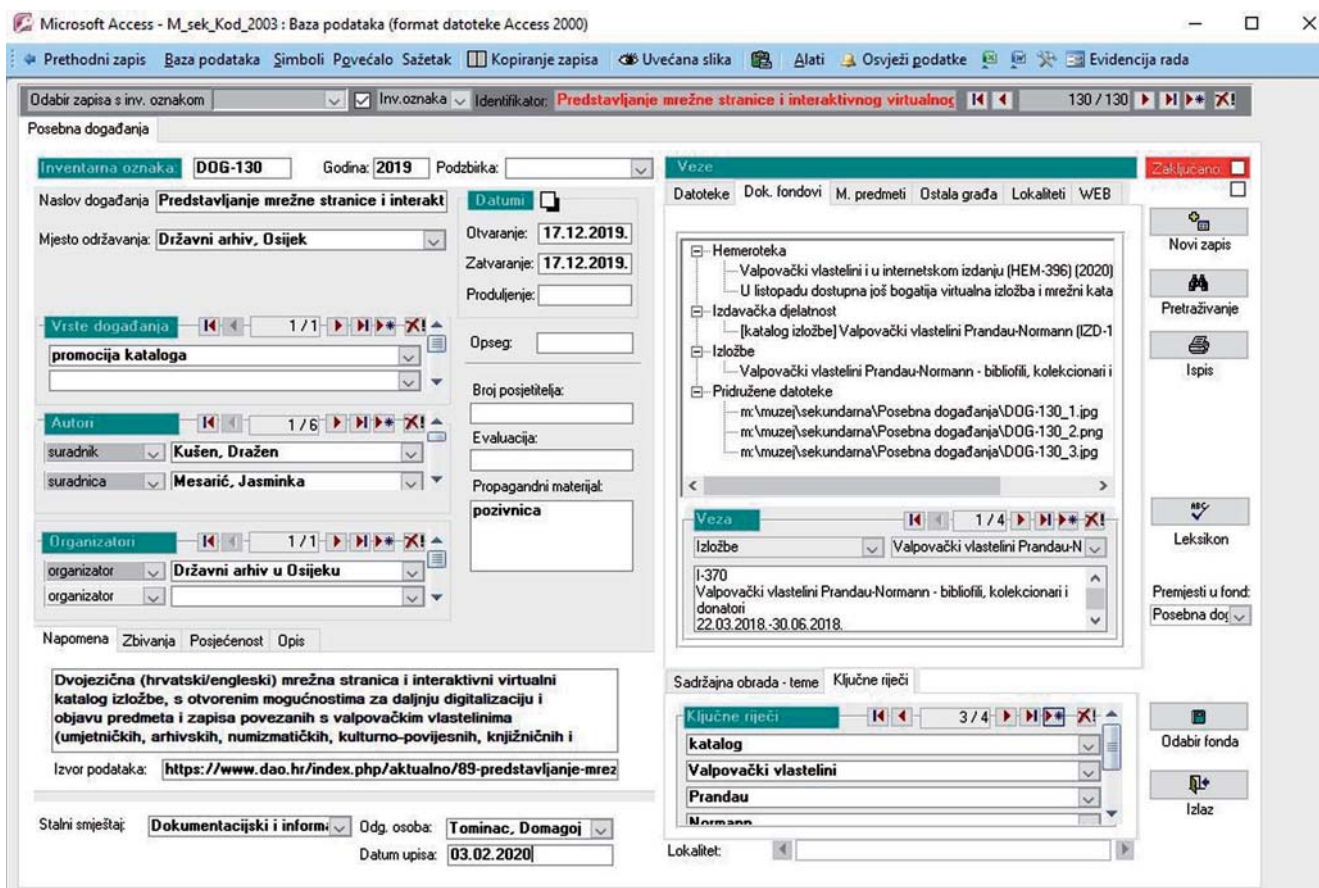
Microsoft Access - M_sek_Kod_2003 : Baza podataka (format datoteke Access 2000)

Prethodni zapis Baza podataka Simboli Povećalo Sažetak Kopiranje zapisa Uvećana slika Alati Osvježi podatke Evidencija rada

Odabir zapisa s inv. oznakom Inv.oznaka Identifikator: Predstavljanje mrežne stranice i interaktivnog virtualnog 130 / 130

Posebna događanja

Inventarna oznaka: DOG-130 Godina: 2019 Podzbirka:

Naslov događanja Predstavljanje mrežne stranice i interakt

Mjesto održavanja: Državni arhiv, Osijek

Datumi

Otvaranje: 17.12.2019.

Zatvaranje: 17.12.2019.

Produljenje:

Vrste događanja 1 / 1

promocija kataloga

Opseg:

Broj posjetitelja:

Evaluacija:

Propagandni materijal:

pozivnica

Autori 1 / 6

suradnik Kušen, Dražen

suradnica Mesarić, Jasminka

Organizatori 1 / 1

organizator Državni arhiv u Osijeku

organizator

Napomena Zbivanja Posjećenost Opis

Dvojezična (hrvatski/engleski) mrežna stranica i interaktivni virtualni katalog izložbe, s otvorenim mogućnostima za daljnju digitalizaciju i objavu predmeta i zapisa povezanih s valpovačkim vlastelinima (umjetničkih, arhivskih, numizmatičkih, kulturno-povijesnih, knjižničnih i

Izvor podataka: https://www.dao.hr/index.php/aktualno/89-predstavljanje-mrez

Stalni smještaj: Dokumentacijski i inform Odg. osoba: Tominac, Domagoj

Datum upisa: 03.02.2020

Veze

Datoteke Dok. fondovi M. predmeti Ostala građa Lokaliteti WEB

Hemeroteka
Valpovački vlastelini i u internetskom izdanju (HEM-396) (2020)
U listopadu dostupna još bogatija virtualna izložba i mrežni kata
Izdavačka djelatnost
[katalog izložbe] Valpovački vlastelini Prandau-Normann (IZD-1
Izložbe
Valpovački vlastelini Prandau-Normann - bibliofili, kolekcionari i
Pridružene datoteke
m:\muzej\sekundarna\Posebna događanja\DOG-130_1.jpg
m:\muzej\sekundarna\Posebna događanja\DOG-130_2.png
m:\muzej\sekundarna\Posebna događanja\DOG-130_3.jpg

Veza 1 / 4

Izložbe Valpovački vlastelini Prandau-N

I-370
Valpovački vlastelini Prandau-Normann - bibliofili, kolekcionari i donatori
22.03.2018.-30.06.2018.

Sadržajna obrada - teme Ključne riječi

Ključne riječi 3 / 4

katalog

Valpovački vlastelini

Prandau

Normann

Lokalitet:

Zaključano

Novi zapis

Pretraživanje

Ispis

Leksikon

Premjesti u fond:

Posebna do

Odabir fonda

Izlaz